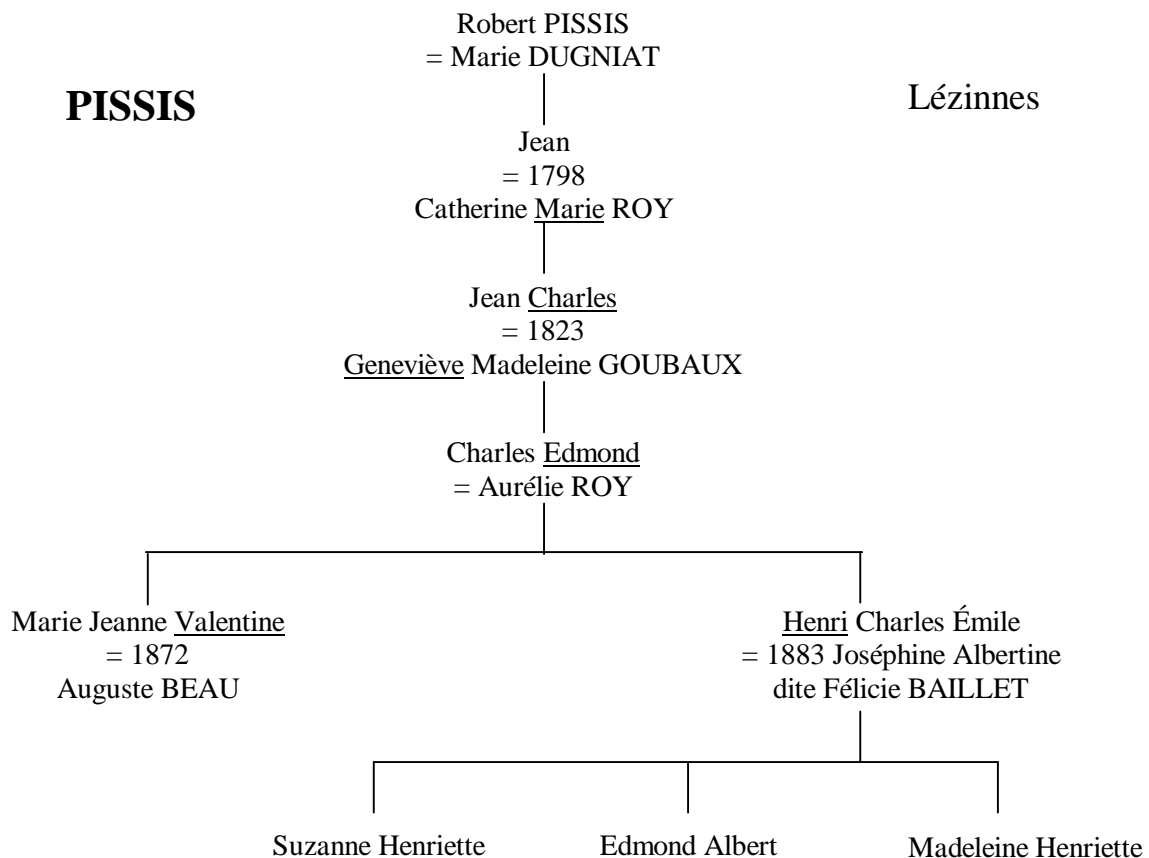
PISSIS

Lézinnes

Robert PISSIS
= Marie DUGNIAT

Jean
= 1798
Catherine Marie ROY

Jean Charles
= 1823
Geneviève Madeleine GOUBAUX

Charles Edmond
= Aurélie ROY

Marie Jeanne Valentine
= 1872
Auguste BEAU

Henri Charles Émile
= 1883 Joséphine Albertine
dite Félicie BAILLET

Suzanne Henriette

Edmond Albert

Madeleine Henriette